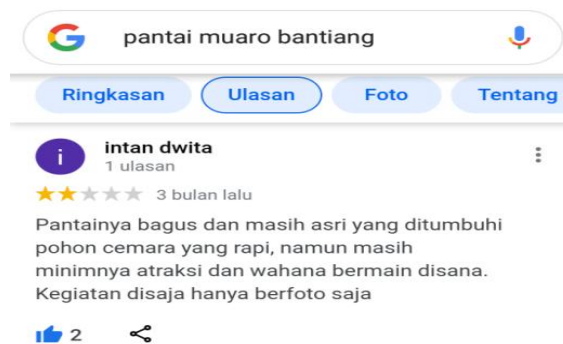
G pantai muaro bantiang

Ringkasan Ulasan Foto Tentang

i intan dwita
1 ulasan

3 bulan lalu

Pantainya bagus dan masih asri yang ditumbuhi pohon cemara yang rapi, namun masih minimnya atraksi dan wahana bermain disana. Kegiatan disaja hanya berfoto saja

2